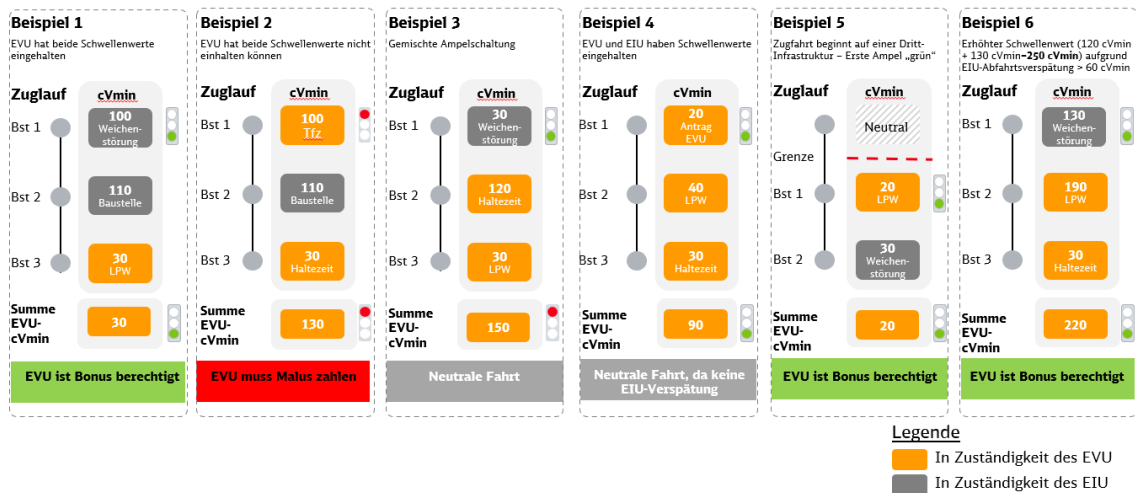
**Beispiel 1**

EVU hat beide Schwellenwerte eingehalten

Zuglauf

cVmin

Bst 1
100 Weichenstörung

Bst 2
110 Baustelle

Bst 3
30 LPW

Summe EVU-cVmin
30

EVU ist Bonus berechtigt

**Beispiel 2**

EVU hat beide Schwellenwerte nicht einhalten können

Zuglauf

cVmin

Bst 1
100 Tfz

Bst 2
110 Baustelle

Bst 3
30 Haltezeit

Summe EVU-cVmin
130

EVU muss Malus zahlen

**Beispiel 3**

Gemischte Ampelschaltung

Zuglauf

cVmin

Bst 1
30 Weichenstörung

Bst 2
120 Haltezeit

Bst 3
30 LPW

Summe EVU-cVmin
150

Neutrale Fahrt

**Beispiel 4**

EVU und EIU haben Schwellenwerte eingehalten

Zuglauf

cVmin

Bst 1
20 Antrag EVU

Bst 2
40 LPW

Bst 3
30 Haltezeit

Summe EVU-cVmin
90

Neutrale Fahrt, da keine EIU-Verspätung

**Beispiel 5**

Zugfahrt beginnt auf einer Dritt-Infrastruktur – Erste Ampel „grün"

Zuglauf

cVmin

Neutral

Grenze

Bst 1
20 LPW

Bst 2
30 Weichenstörung

Summe EVU-cVmin
20

EVU ist Bonus berechtigt

**Beispiel 6**

Erhöhter Schwellenwert (120 cVmin + 130 cVmin=**250 cVmin**) aufgrund EIU-Abfahrtsverspätung > 60 cVmin

Zuglauf

cVmin

Bst 1
130 Weichenstörung

Bst 2
190 LPW

Bst 3
30 Haltezeit

Summe EVU-cVmin
220

EVU ist Bonus berechtigt

Legende
In Zuständigkeit des EVU
In Zuständigkeit des EIU